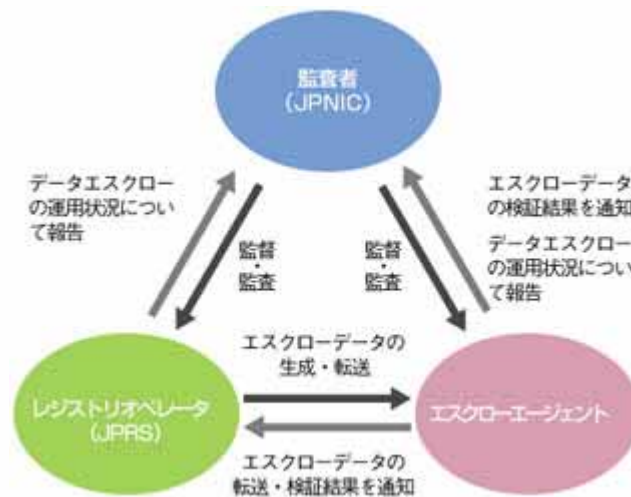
監査者
(JPNIC)

データエスクローの運用状況について報告

監督
・
監査

監督
・
監査

エスクローデータの検証結果を通知

データエスクローの運用状況について報告

エスクローデータの生成・転送

レジストリオペレータ
(JPRS)

エスクローエージェント

エスクローデータの転送・検証結果を通知